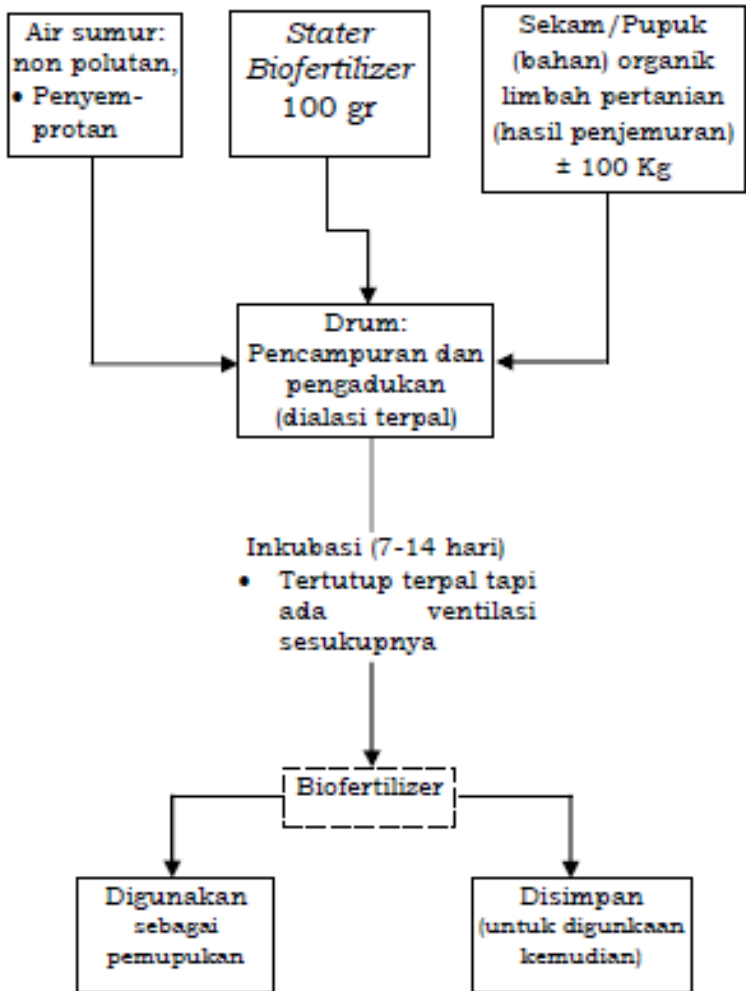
Air sumur: non polutan,
• Penyemprotan

*Stater Biofertilizer* 100 gr

Sekam/Pupuk (bahan) organik limbah pertanian (hasil penjemuran) ± 100 Kg

Drum: Pencampuran dan pengadukan (dialasi terpal)

Inkubasi (7-14 hari)
• Tertutup terpal tapi ada ventilasi sesukupnya

Biofertilizer

Digunakan sebagai pemupukan

Disimpan (untuk digunkaan kemudian)